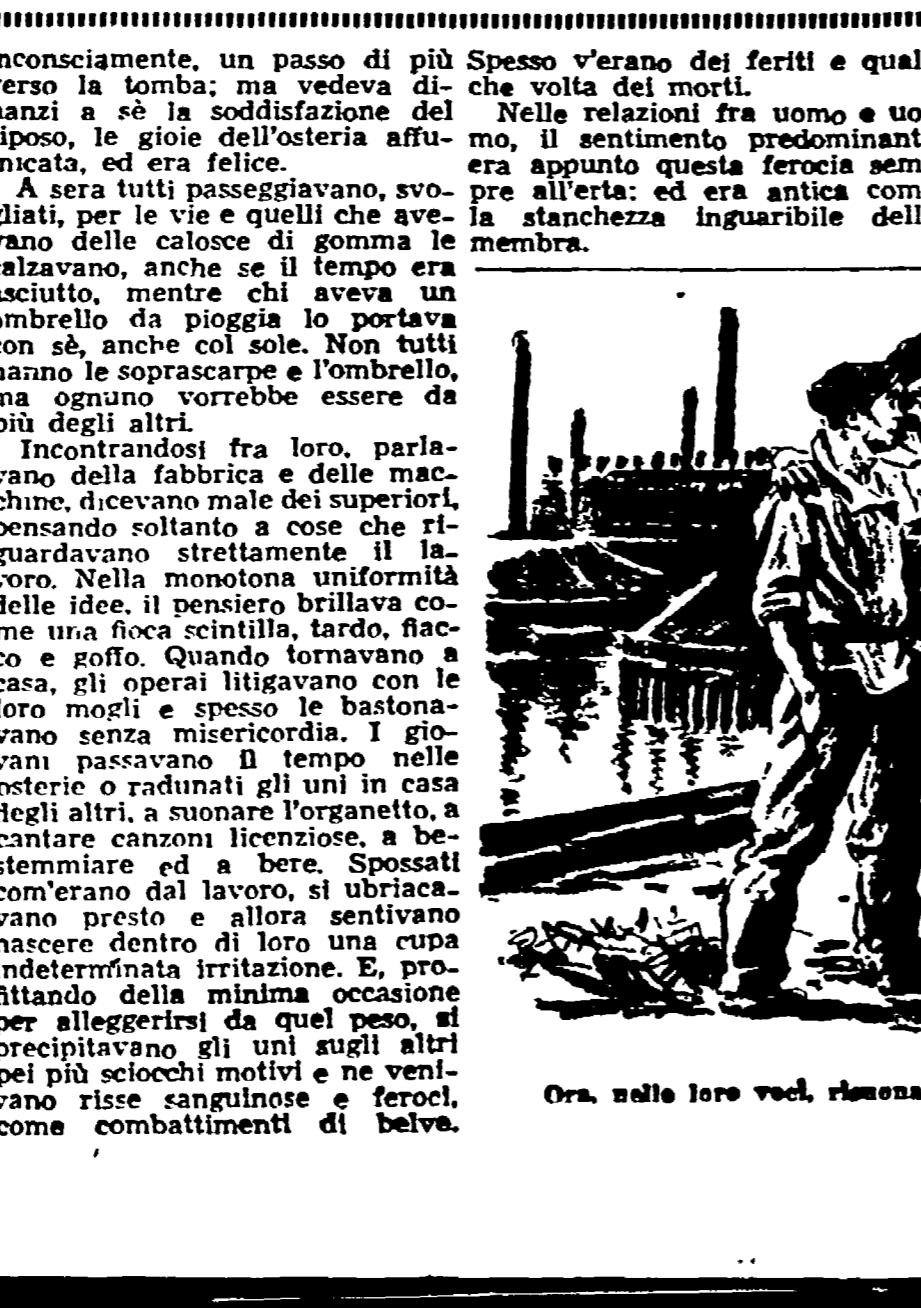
nconsciamente, un passo di più verso la tomba; ma vedeva dinanzi a sè la soddisfazione del riposo, le gioie dell'osteria affumicata, ed era felice.

A sera tutti passeggiavano, svogliati, per le vie e quelli che avevano delle calosce di gomma le calzavano, anche se il tempo era asciutto, mentre chi aveva un ombrello da pioggia lo portava con sè, anche col sole. Non tutti hanno le soprascarpe e l'ombrello, ma ognuno vorrebbe essere da più degli altri.

Incontrandosi fra loro, parlavano della fabbrica e delle macchine, dicevano male dei superiori, pensando soltanto a cose che riguardavano strettamente il lavoro. Nella monotona uniformità delle idee, il pensiero brillava come una fioca scintilla, tardo, fiacco e goffo. Quando tornavano a casa, gli operai litigavano con le loro mogli e spesso le bastonavano senza misericordia. I giovani passavano il tempo nelle osterie o radunati gli uni in casa degli altri, a suonare l'organetto, a cantare canzoni licenziose, a bestemmiare ed a bere. Spossati com'erano dal lavoro, si ubriacavano presto e allora sentivano nascere dentro di loro una cupa indeterminata irritazione. E, profittando della minima occasione per alleggerirsi da quel peso, si precipitavano gli uni sugli altri pei più sciocchi motivi e ne venivano risse sanguinose e feroci, come combattimenti di belve.

Spesso v'erano dei feriti e qual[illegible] che volta dei morti.

Nelle relazioni fra uomo e uo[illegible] mo, il sentimento predominant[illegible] era appunto questa ferocia sem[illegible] pre all'erta: ed era antica com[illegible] la stanchezza inguaribile dell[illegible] membra.

Ora, nelle loro voci, risuona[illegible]